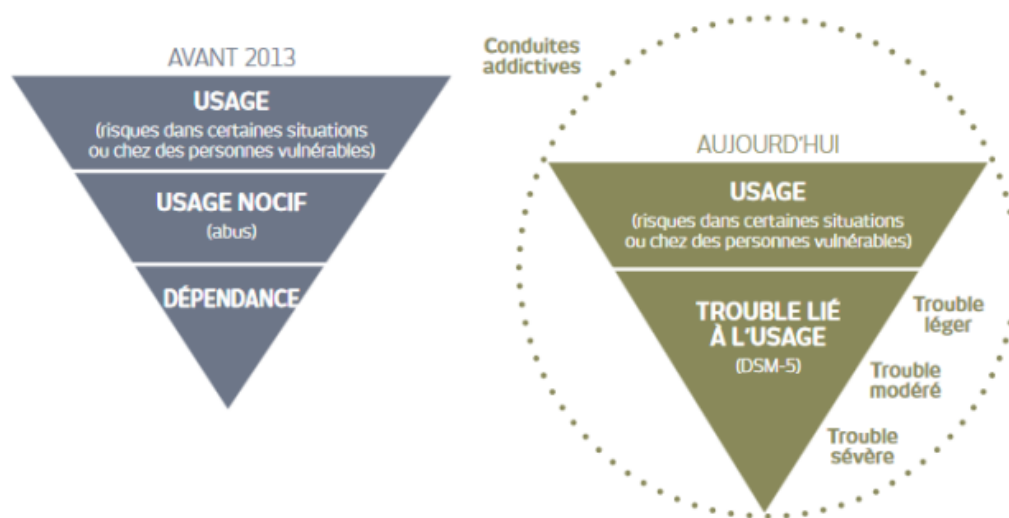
AVANT 2013

USAGE
(risques dans certaines situations ou chez des personnes vulnérables)

USAGE NOCIF
(abus)

DÉPENDANCE

Conduites addictives

AUJOURD'HUI

USAGE
(risques dans certaines situations ou chez des personnes vulnérables)

TROUBLE LIÉ À L'USAGE
(DSM-5)

Trouble léger

Trouble modéré

Trouble sévère